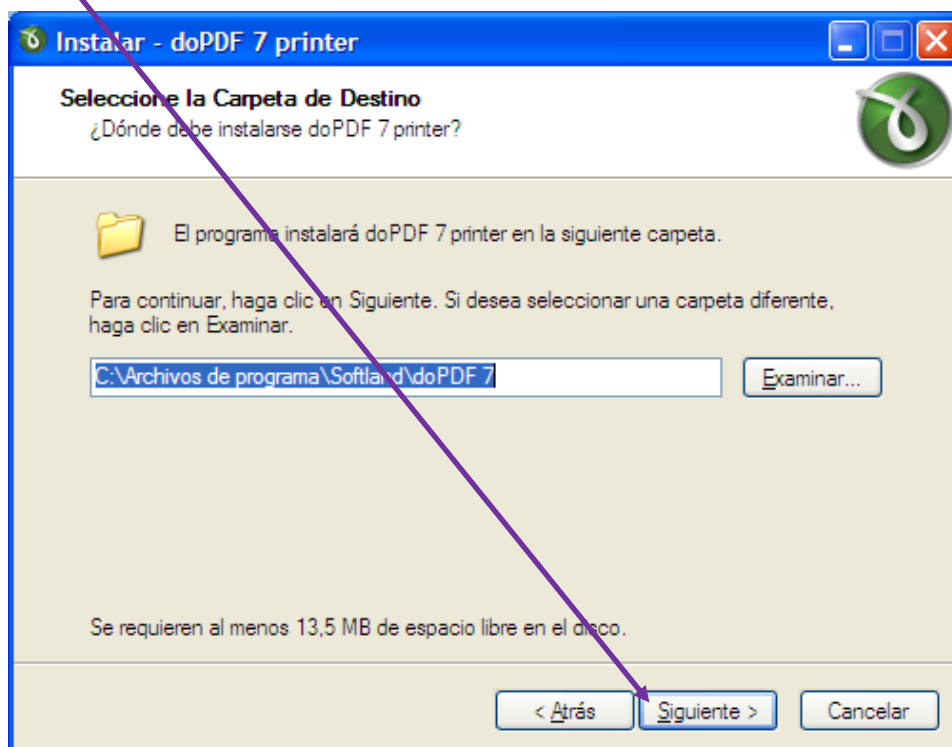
Instalar - doPDF 7 printer

Seleccione la Carpeta de Destino
¿Dónde debe instalarse doPDF 7 printer?

El programa instalará doPDF 7 printer en la siguiente carpeta.

Para continuar, haga clic en Siguiente. Si desea seleccionar una carpeta diferente, haga clic en Examinar.

C:\Archivos de programa\Softland\doPDF 7

Examinar...

Se requieren al menos 13,5 MB de espacio libre en el disco.

< Atrás
Siguiente >
Cancelar